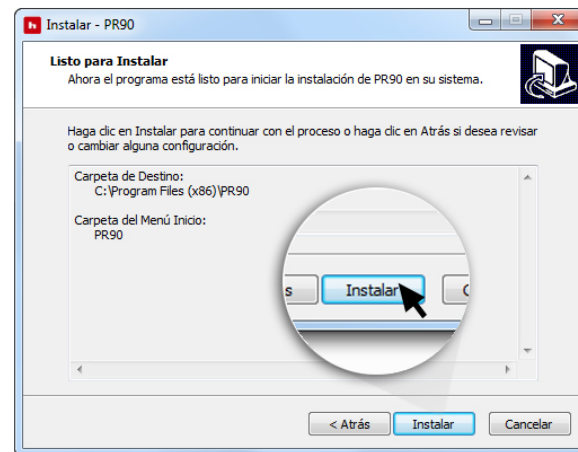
Instalar - PR90

Listo para Instalar
Ahora el programa está listo para iniciar la instalación de PR90 en su sistema.

Haga clic en Instalar para continuar con el proceso o haga clic en Atrás si desea revisar o cambiar alguna configuración.

Carpeta de Destino:
C:\Program Files (x86)\PR90

Carpeta del Menú Inicio:
PR90

s Instalar C

< Atrás Instalar Cancelar